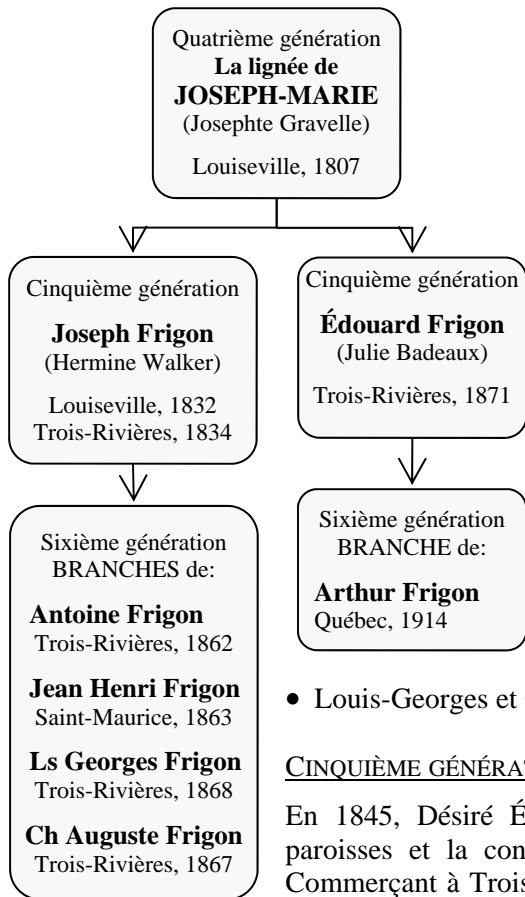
Quatrième génération
**La lignée de JOSEPH-MARIE**
(Josephte Gravelle)
Louiseville, 1807

Cinquième génération
**Joseph Frigon**
(Hermine Walker)
Louiseville, 1832
Trois-Rivières, 1834

Sixième génération
BRANCHES de:

**Antoine Frigon**
Trois-Rivières, 1862

**Jean Henri Frigon**
Saint-Maurice, 1863

**Ls Georges Frigon**
Trois-Rivières, 1868

**Ch Auguste Frigon**
Trois-Rivières, 1867

Cinquième génération
**Édouard Frigon**
(Julie Badeaux)
Trois-Rivières, 1871

Sixième génération
BRANCHE de:

**Arthur Frigon**
Québec, 1914

• Louis-Georges et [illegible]

CINQUIÈME GÉNÉRAT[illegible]

En 1845, Désiré É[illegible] paroisses et la con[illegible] Commerçant à Trois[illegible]